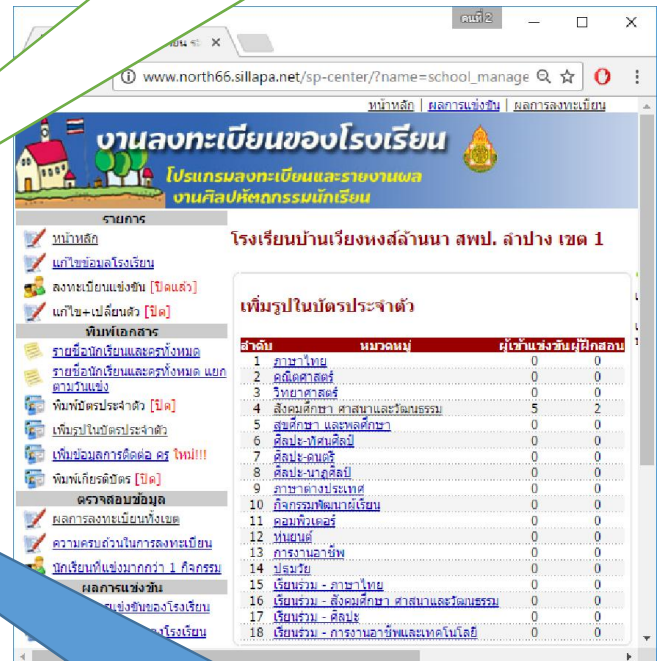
คนที่ 2

ผลการแข่งขัน ×

www.north66.sillapa.net/sp-center/?name=school_manage

หน้าหลัก | ผลการแข่งขัน | ผลการลงทะเบียน

งานลงทะเบียนของโรงเรียน
โปรแกรมลงทะเบียนและรายงานผล
งานศิลปหัตถกรรมนักเรียน

รายการ
หน้าหลัก
แก้ไขข้อมูลโรงเรียน
ลงทะเบียนแข่งขัน [ปิดแล้ว]
แก้ไข+เปลี่ยนตัว [ปิด]
พิมพ์เอกสาร
รายชื่อนักเรียนและครูทั้งหมด
รายชื่อนักเรียนและครูทั้งหมด แยกตามวันแข่ง
พิมพ์บัตรประจำตัว [ปิด]
เพิ่มรูปในบัตรประจำตัว
เพิ่มข้อมูลการติดต่อ ครู ใหม่!!!
พิมพ์เกียรติบัตร [ปิด]
ตรวจสอบข้อมูล
ผลการลงทะเบียนทั้งเขต
ความครบถ้วนในการลงทะเบียน
นักเรียนที่แข่งมากกว่า 1 กิจกรรม
ผลการแข่งขัน
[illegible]แข่งขันของโรงเรียน
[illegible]งโรงเรียน

โรงเรียนบ้านเวียงหงส์ล้านนา สพป. ลำปาง เขต 1

เพิ่มรูปในบัตรประจำตัว

| ลำดับ | หมวดหมู่ | ผู้เข้าแข่งขัน | ผู้ฝึกสอน |
|---|---|---|---|
| 1 | ภาษาไทย | 0 | 0 |
| 2 | คณิตศาสตร์ | 0 | 0 |
| 3 | วิทยาศาสตร์ | 0 | 0 |
| 4 | สังคมศึกษา ศาสนาและวัฒนธรรม | 5 | 2 |
| 5 | สุขศึกษา และพลศึกษา | 0 | 0 |
| 6 | ศิลปะ-ทัศนศิลป์ | 0 | 0 |
| 7 | ศิลปะ-ดนตรี | 0 | 0 |
| 8 | ศิลปะ-นาฏศิลป์ | 0 | 0 |
| 9 | ภาษาต่างประเทศ | 0 | 0 |
| 10 | กิจกรรมพัฒนาผู้เรียน | 0 | 0 |
| 11 | คอมพิวเตอร์ | 0 | 0 |
| 12 | หุ่นยนต์ | 0 | 0 |
| 13 | การงานอาชีพ | 0 | 0 |
| 14 | ปฐมวัย | 0 | 0 |
| 15 | เรียนร่วม - ภาษาไทย | 0 | 0 |
| 16 | เรียนร่วม - สังคมศึกษา ศาสนาและวัฒนธรรม | 0 | 0 |
| 17 | เรียนร่วม - ศิลปะ | 0 | 0 |
| 18 | เรียนร่วม - การงานอาชีพและเทคโนโลยี | 0 | 0 |